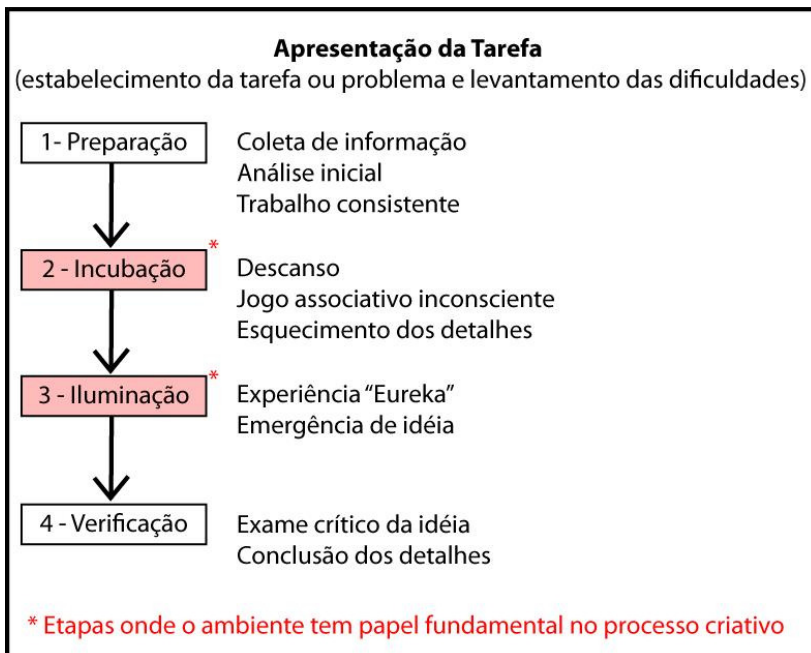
Apresentação da Tarefa
(estabelecimento da tarefa ou problema e levantamento das dificuldades)

1- Preparação

Coleta de informação
Análise inicial
Trabalho consistente

2 - Incubação *

Descanso
Jogo associativo inconsciente
Esquecimento dos detalhes

3 - Iluminação *

Experiência "Eureka"
Emergência de idéia

4 - Verificação

Exame crítico da idéia
Conclusão dos detalhes

* Etapas onde o ambiente tem papel fundamental no processo criativo